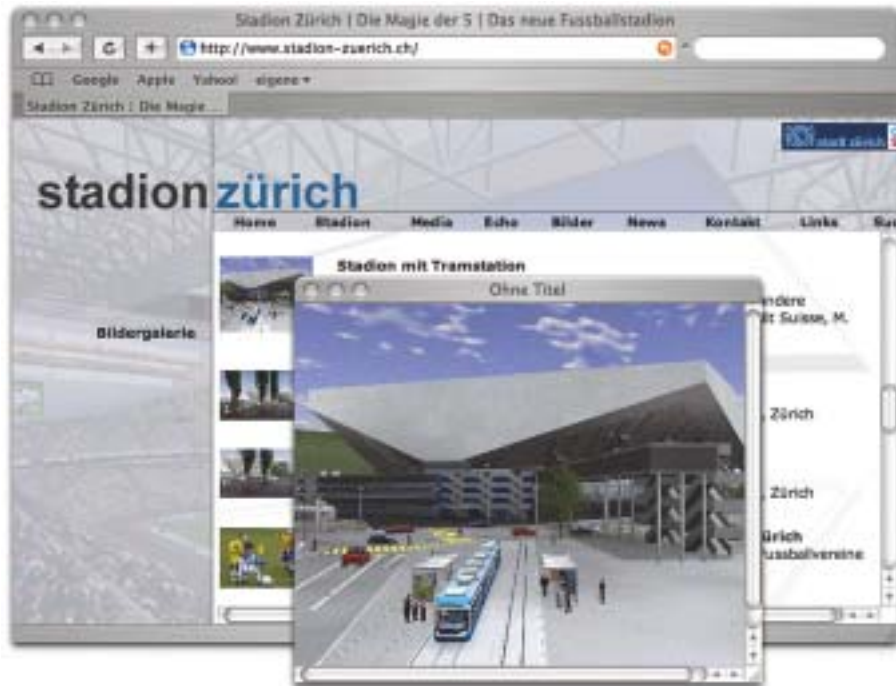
Stadion Zürich | Die Magie der 5 | Das neue Fussballstadion

http://www.stadion-zuerich.ch/

Google Apple Yahoo! eigene

Stadion Zürich | Die Magie...

stadt zürich

stadion zürich

Home Stadion Media Echo Bilder News Kontakt Links Su

Bildergalerie

Stadion mit Tramstation

Ohne Titel

ndere
it Suisse, M.

, Zürich

, Zürich

ürich
ussballvereine